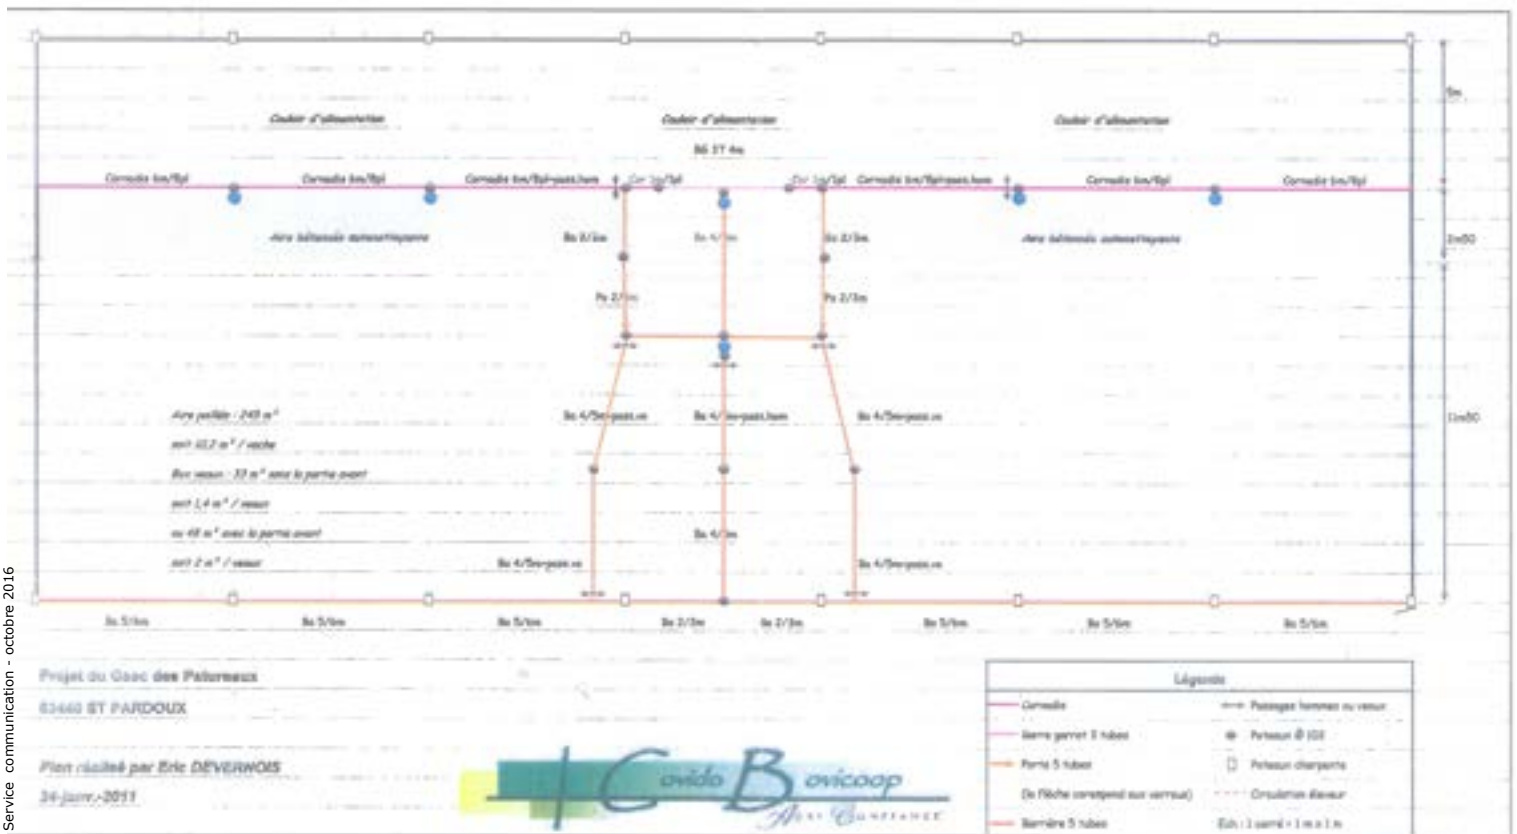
Couloir d'alimentation

Couloir d'alimentation

Couloir d'alimentation

86.57 4m

Cornadis 6m/8pl

Cornadis 6m/8pl

Cornadis 6m/8pl-pass.hom

Cor 1m/1pl

Cor 1m/1pl

Cornadis 6m/8pl-pass.hom

Cornadis 6m/8pl

Cornadis 6m/8pl

5m

Aire bétonnée autonettoyante

Bx 2/3m

Bx 4/3m

Bx 2/3m

Aire bétonnée autonettoyante

2m50

Px 2/3m

Px 2/3m

Aire paillée : 245 m²

soit 10,2 m² / vache

Box veaux : 33 m² sans la partie avant

soit 1,4 m² / veaux

ou 48 m² avec la partie avant

soit 2 m² / veaux

Bx 4/5m-pass.ve

Bx 4/4m-pass.hom

Bx 4/5m-pass.ve

11m50

Bx 4/3m

Bx 4/5m-pass.ve

Bx 4/5m-pass.ve

Bx 5/6m

Bx 5/6m

Bx 5/6m

Bx 2/3m

Bx 2/3m

Bx 5/6m

Bx 5/6m

Bx 5/6m

Projet du Gaec des Patoreaux

63440 ST PARDOUX

Plan réalisé par Eric DEVERNOIS

24-janv.-2011

Covido Bovicoop

Agri Confiance

Légende

Cornadis

Passages hommes ou veaux

Barre garrot 3 tubes

Poteaux Ø 102

Porte 5 tubes

Poteaux charpente

(la flèche correspond aux verrous)

Circulation éleveur

Barrière 5 tubes

Ech : 1 carré = 1 m x 1 m

Service communication - octobre 2016